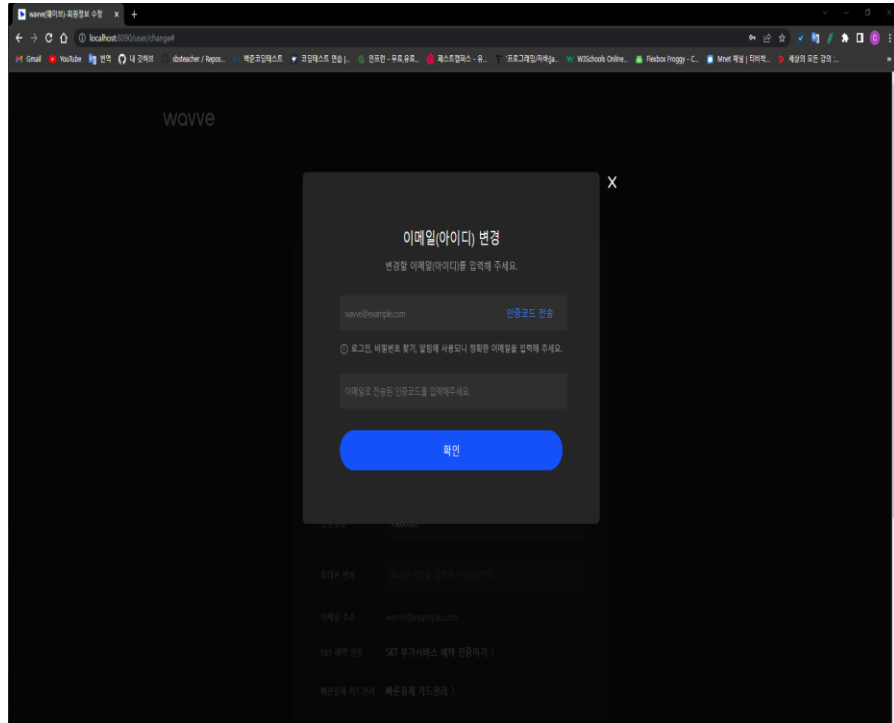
wavve(웨이브)-회원정보 수정 ×  +

localhost:8090/user/change#

Gmail YouTube 번역 내 깃허브 sbsteacher / Repos... 백준코딩테스트 코딩테스트 연습 | ... 인프런 - 무료,유료... 패스트캠퍼스 - 유... '프로그래밍/자바(ja... W3Schools Online... Flexbox Froggy - C... Mnet 채널 | 티비딕... 세상의 모든 강의 ...

wavve

X

이메일(아이디) 변경

변경할 이메일(아이디)를 입력해 주세요.

wavve@example.com

인증코드 전송

ⓘ 로그인, 비밀번호 찾기, 알림에 사용되니 정확한 이메일을 입력해 주세요.

이메일로 전송된 인증코드를 입력해주세요.

확인

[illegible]

휴대폰 번호 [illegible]

이메일 주소 wavve@example.com

SKT 혜택 인증 SKT 무가서비스 혜택 인증하기 >

빠른결제 카드관리 빠른결제 카드관리 >